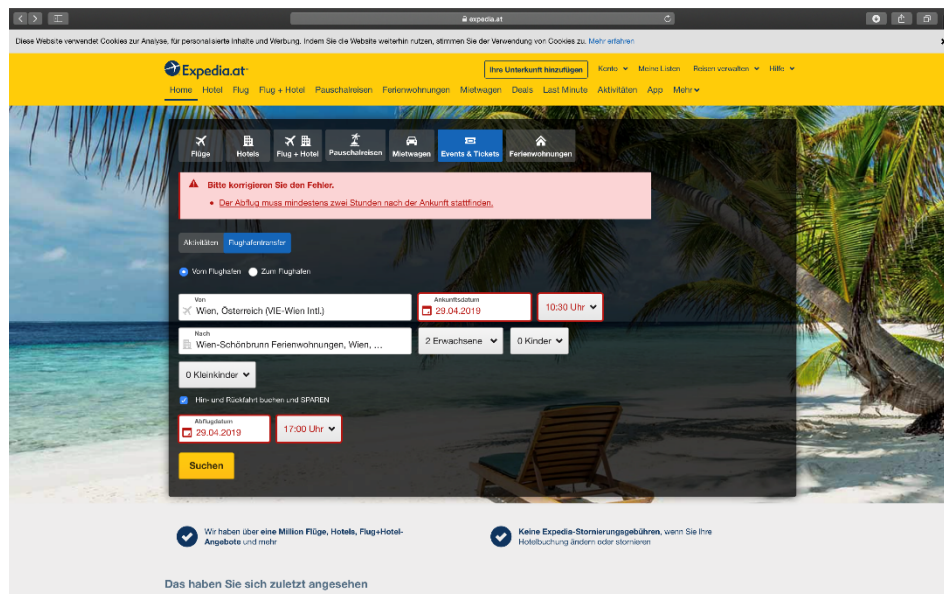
expedia.at

Diese Website verwendet Cookies zur Analyse, für personalisierte Inhalte und Werbung. Indem Sie die Website weiterhin nutzen, stimmen Sie der Verwendung von Cookies zu. Mehr erfahren

Expedia.at

Ihre Unterkunft hinzufügen Konto Meine Listen Reisen verwalten Hilfe

Home Hotel Flug Flug + Hotel Pauschalreisen Ferienwohnungen Mietwagen Deals Last Minute Aktivitäten App Mehr

Flüge Hotels Flug + Hotel Pauschalreisen Mietwagen Events & Tickets Ferienwohnungen

Bitte korrigieren Sie den Fehler.

• Der Abflug muss mindestens zwei Stunden nach der Ankunft stattfinden.

Aktivitäten Flughafentransfer

Vom Flughafen Zum Flughafen

Von
Wien, Österreich (VIE-Wien Intl.)

Ankunftsdatum
29.04.2019

10:30 Uhr

Nach
Wien-Schönbrunn Ferienwohnungen, Wien, ...

2 Erwachsene

0 Kinder

0 Kleinkinder

Hin- und Rückfahrt buchen und SPAREN

Abflugdatum
29.04.2019

17:00 Uhr

Suchen

Wir haben über eine Million Flüge, Hotels, Flug+Hotel-Angebote und mehr

Keine Expedia-Stornierungsgebühren, wenn Sie Ihre Hotelbuchung ändern oder stornieren

Das haben Sie sich zuletzt angesehen